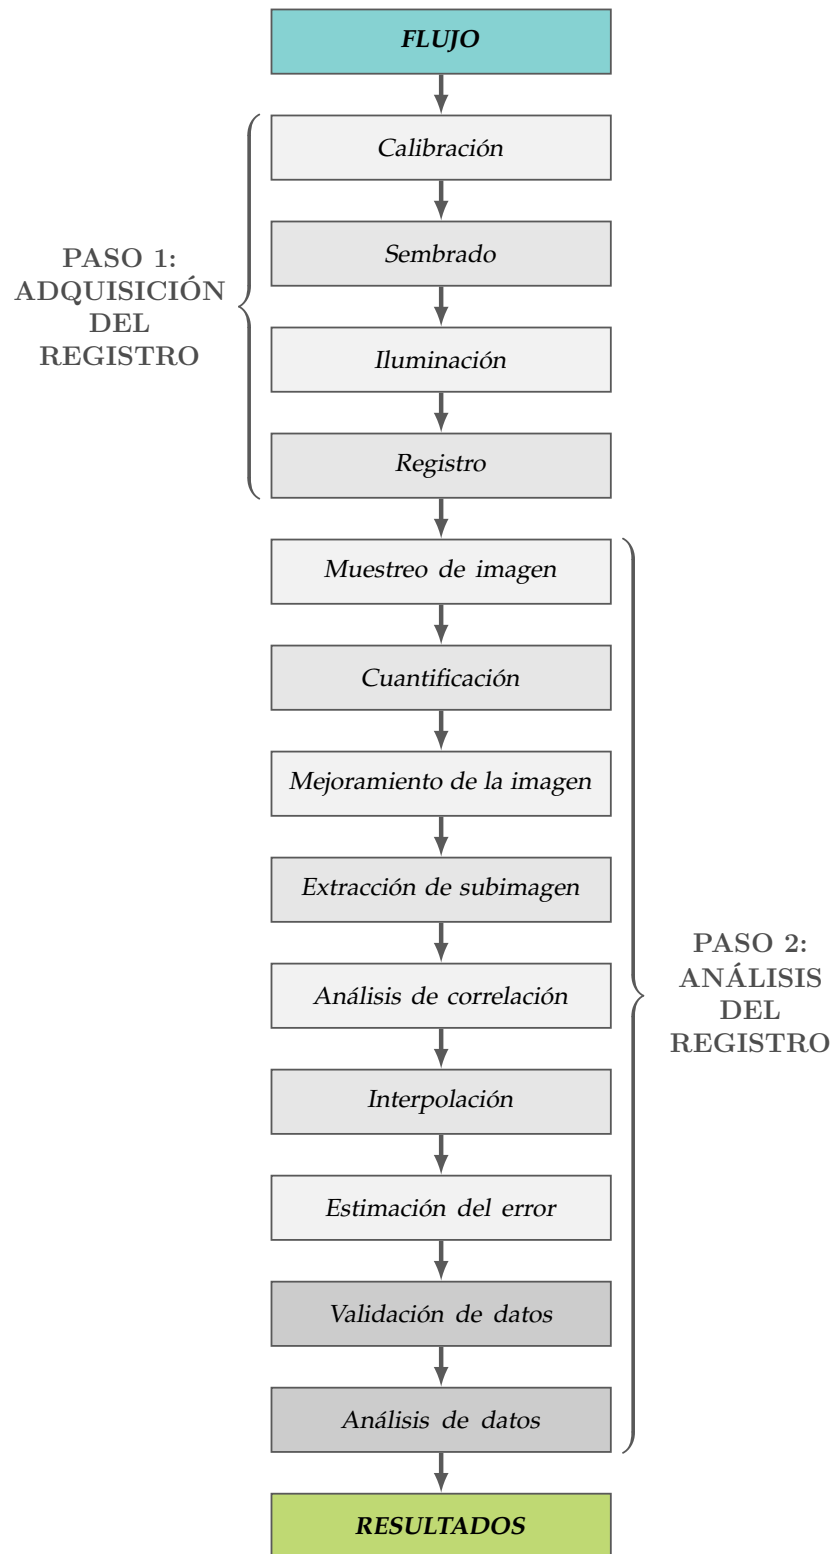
FLUJO

PASO 1: ADQUISICIÓN DEL REGISTRO

Calibración

Sembrado

Iluminación

Registro

Muestreo de imagen

Cuantificación

Mejoramiento de la imagen

Extracción de subimagen

Análisis de correlación

Interpolación

Estimación del error

Validación de datos

Análisis de datos

PASO 2: ANÁLISIS DEL REGISTRO

RESULTADOS